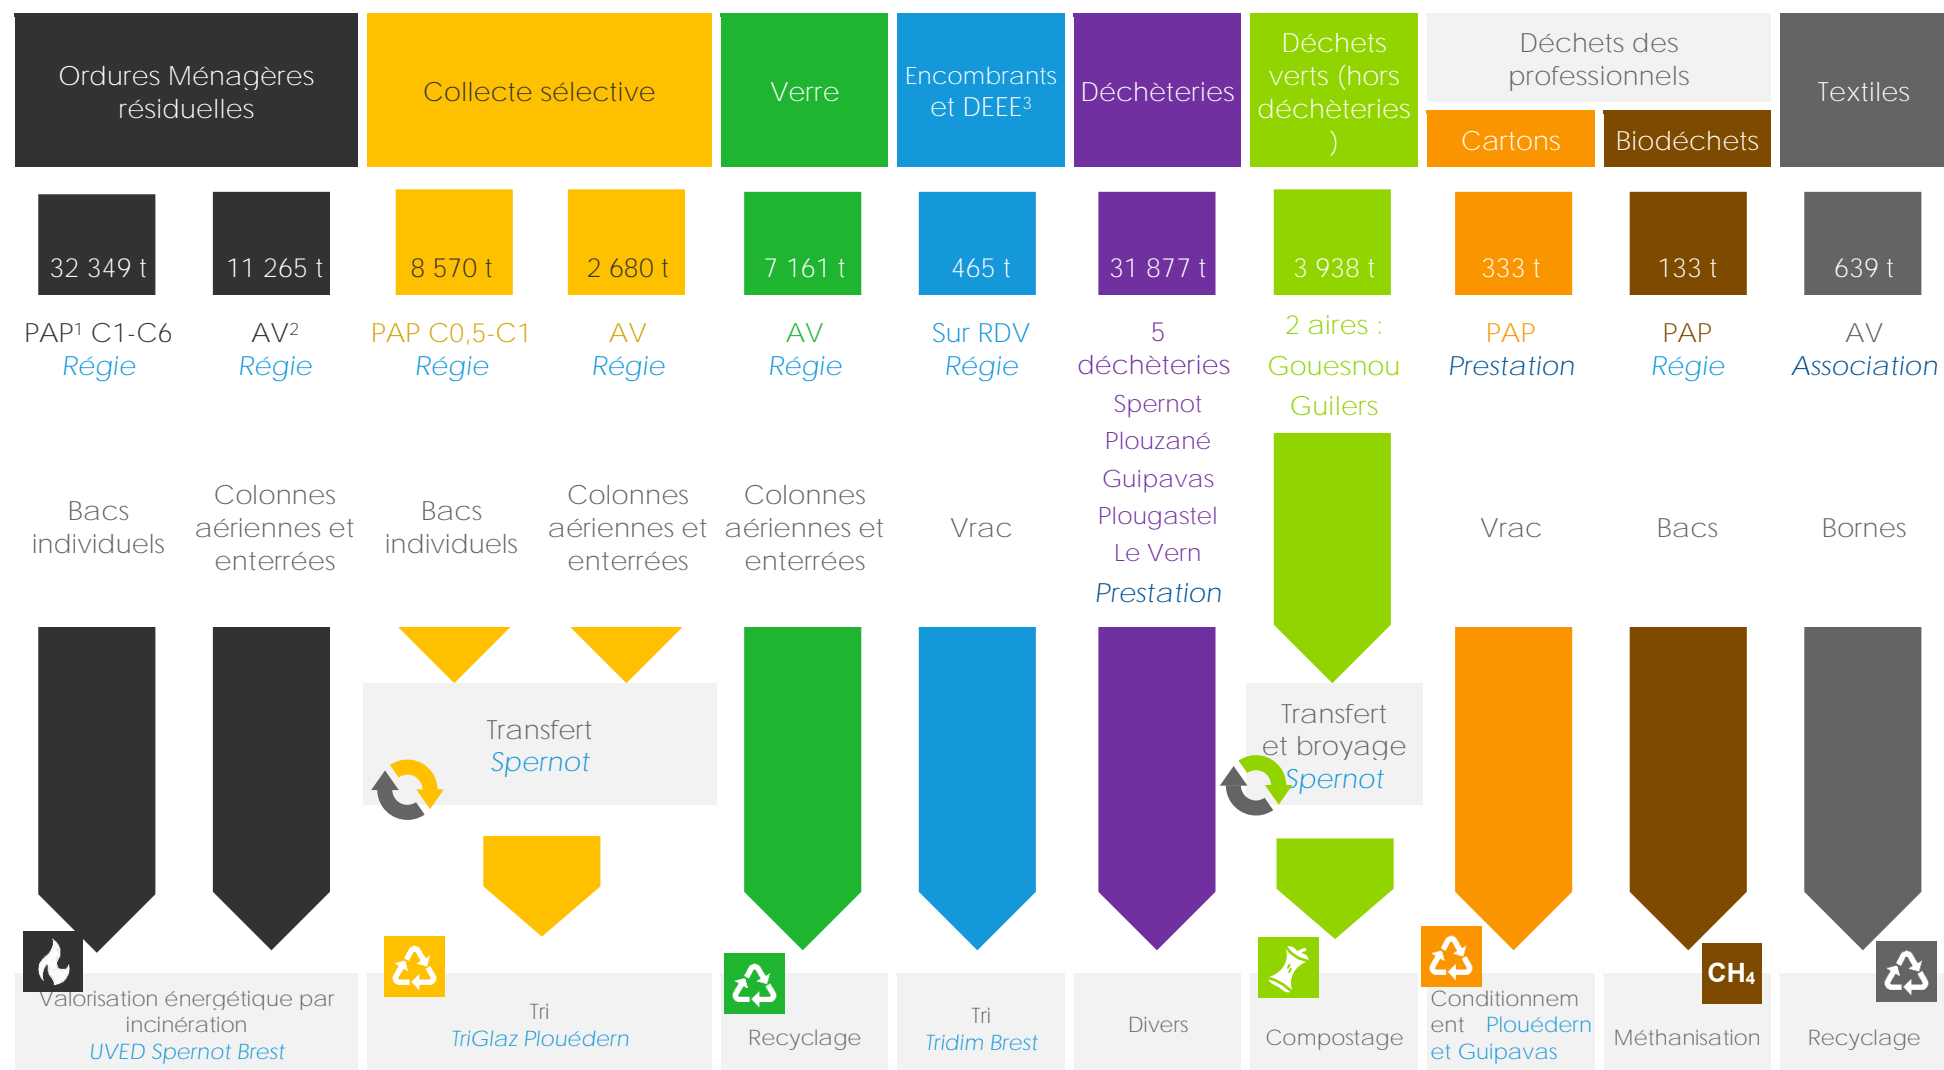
Ordures Ménagères résiduelles

Collecte sélective

Verre

Encombrants et DEEE$^3$

Déchèteries

Déchets verts (hors déchèteries )

Déchets des professionnels

Cartons

Biodéchets

Textiles

32 349 t

11 265 t

8 570 t

2 680 t

7 161 t

465 t

31 877 t

3 938 t

333 t

133 t

639 t

PAP$^1$ C1-C6 Régie

AV$^2$ Régie

PAP C0,5-C1 Régie

AV Régie

AV Régie

Sur RDV Régie

5 déchèteries Spernot Plouzané Guipavas Plougastel Le Vern Prestation

2 aires : Gouesnou Guilers

PAP Prestation

PAP Régie

AV Association

Bacs individuels

Colonnes aériennes et enterrées

Bacs individuels

Colonnes aériennes et enterrées

Colonnes aériennes et enterrées

Vrac

Vrac

Bacs

Bornes

Transfert Spernot

Transfert et broyage Spernot

CH$_4$

Valorisation énergétique par incinération UVED Spernot Brest

Tri TriGlaz Plouédern

Recyclage

Tri Tridim Brest

Divers

Compostage

Conditionnement Plouédern et Guipavas

Méthanisation

Recyclage